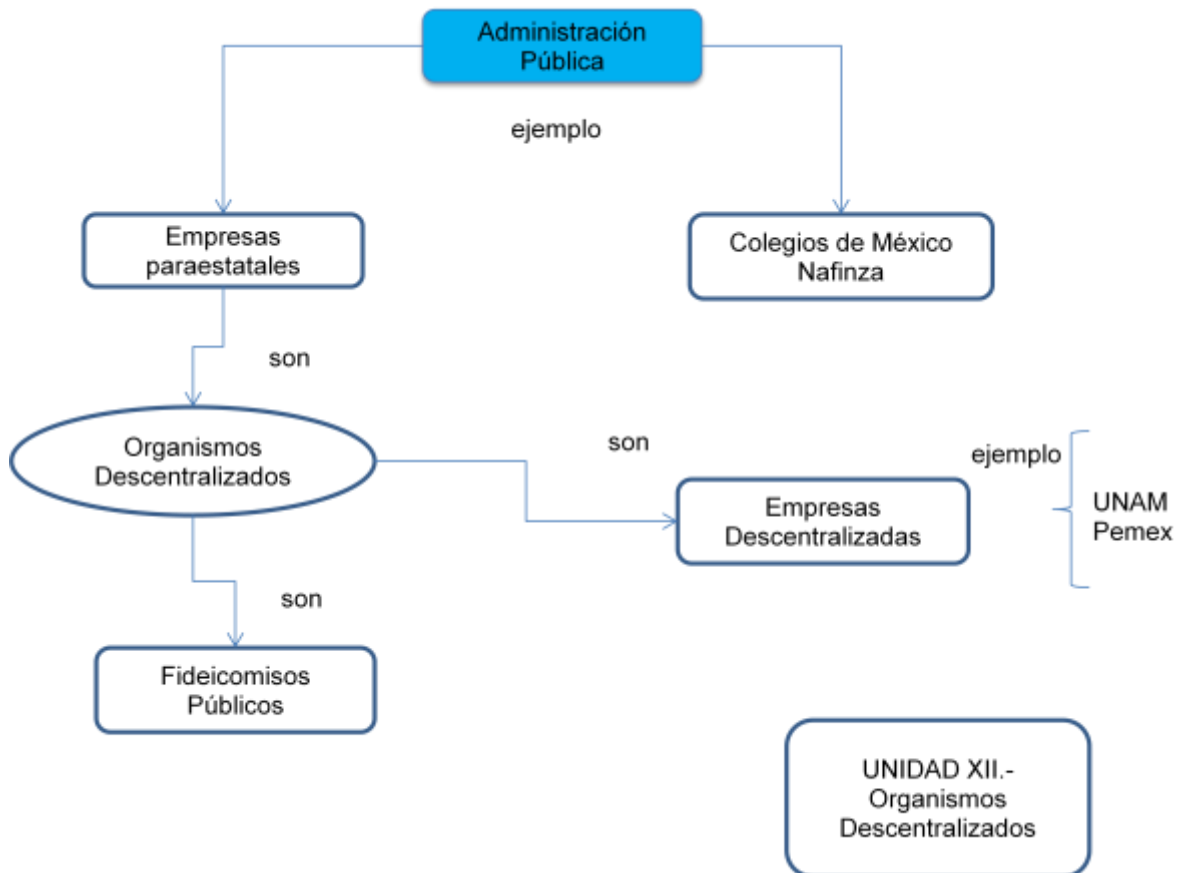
Administración Pública

ejemplo

Empresas paraestatales

Colegios de México Nafinza

son

Organismos Descentralizados

son

Empresas Descentralizadas

ejemplo

UNAM
Pemex

son

Fideicomisos Públicos

UNIDAD XII.- Organismos Descentralizados